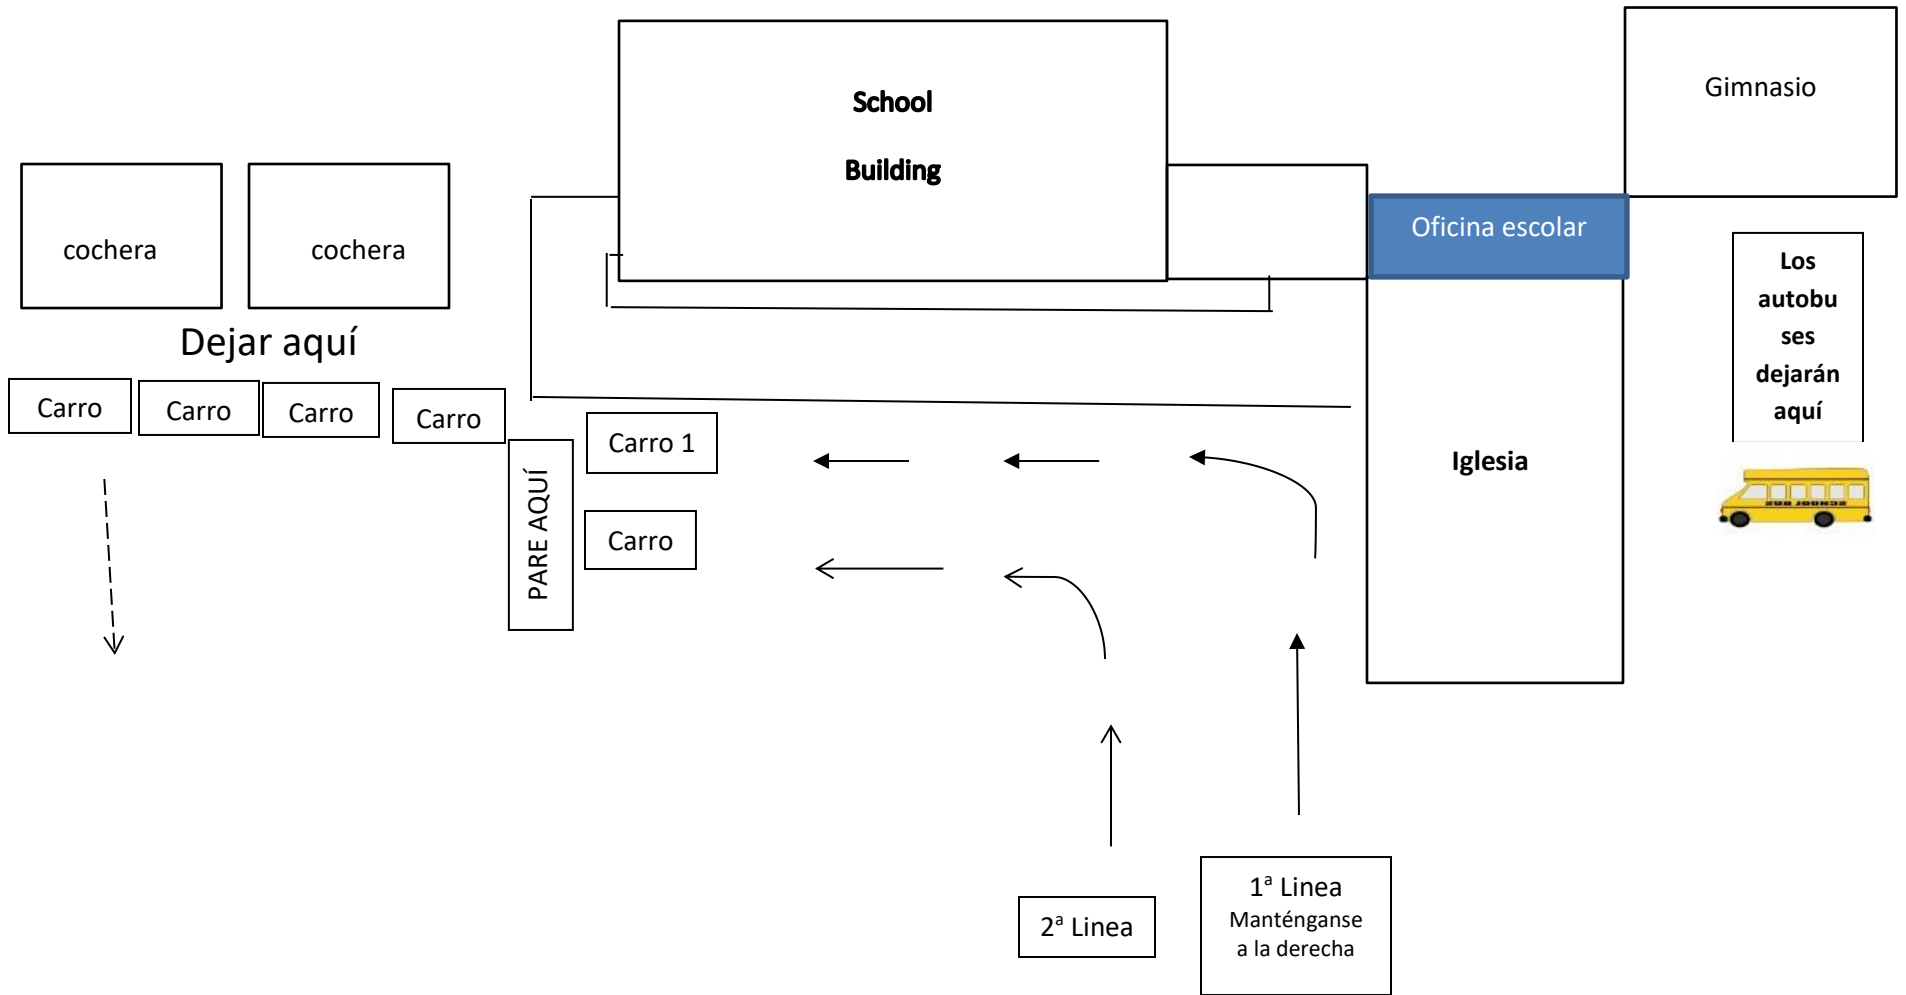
School

Building

Gimnasio

cochera

cochera

Oficina escolar

Los autobuses dejarán aquí

Dejar aquí

Carro

Carro

Carro

Carro

Carro 1

Carro

PARE AQUÍ

Iglesia

SCHOOL BUS

1ª Linea
Manténganse a la derecha

2ª Linea